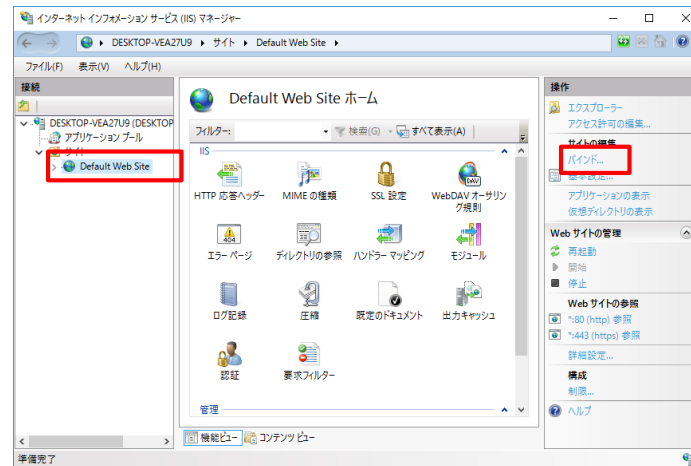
インターネット インフォメーション サービス (IIS) マネージャー

DESKTOP-VEA27U9 ▸ サイト ▸ Default Web Site ▸

ファイル(F) 表示(V) ヘルプ(H)

接続

DESKTOP-VEA27U9 (DESKTOP
アプリケーション プール
サイト
Default Web Site

Default Web Site ホーム

フィルター: 検索(G) すべて表示(A)

IIS

HTTP 応答ヘッダー
MIME の種類
SSL 設定
WebDAV オーサリング規則
エラー ページ
ディレクトリの参照
ハンドラー マッピング
モジュール
ログ記録
圧縮
既定のドキュメント
出力キャッシュ
認証
要求フィルター

管理

機能ビュー コンテンツ ビュー

操作

エクスプローラー
アクセス許可の編集...
サイトの編集
バインド...
基本設定...
アプリケーションの表示
仮想ディレクトリの表示

Web サイトの管理
再起動
開始
停止
Web サイトの参照
*:80 (http) 参照
*:443 (https) 参照
詳細設定...
構成
制限...
ヘルプ

準備完了